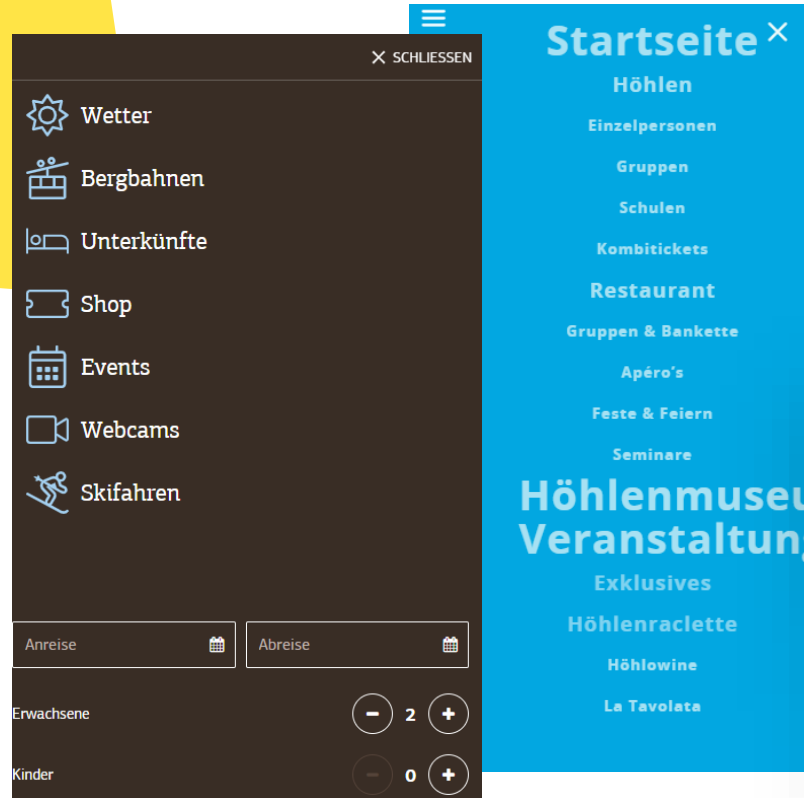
✕ SCHLIESSEN

Wetter

Bergbahnen

Unterkünfte

Shop

Events

Webcams

Skifahren

Anreise

Abreise

Erwachsene − 2 +

Kinder − 0 +

Startseite ✕

Höhlen

Einzelpersonen

Gruppen

Schulen

Kombitickets

Restaurant

Gruppen & Bankette

Apéro's

Feste & Feiern

Seminare

Höhlenmuseu

Veranstaltun

Exklusives

Höhlenraclette

Höhlowine

La Tavolata